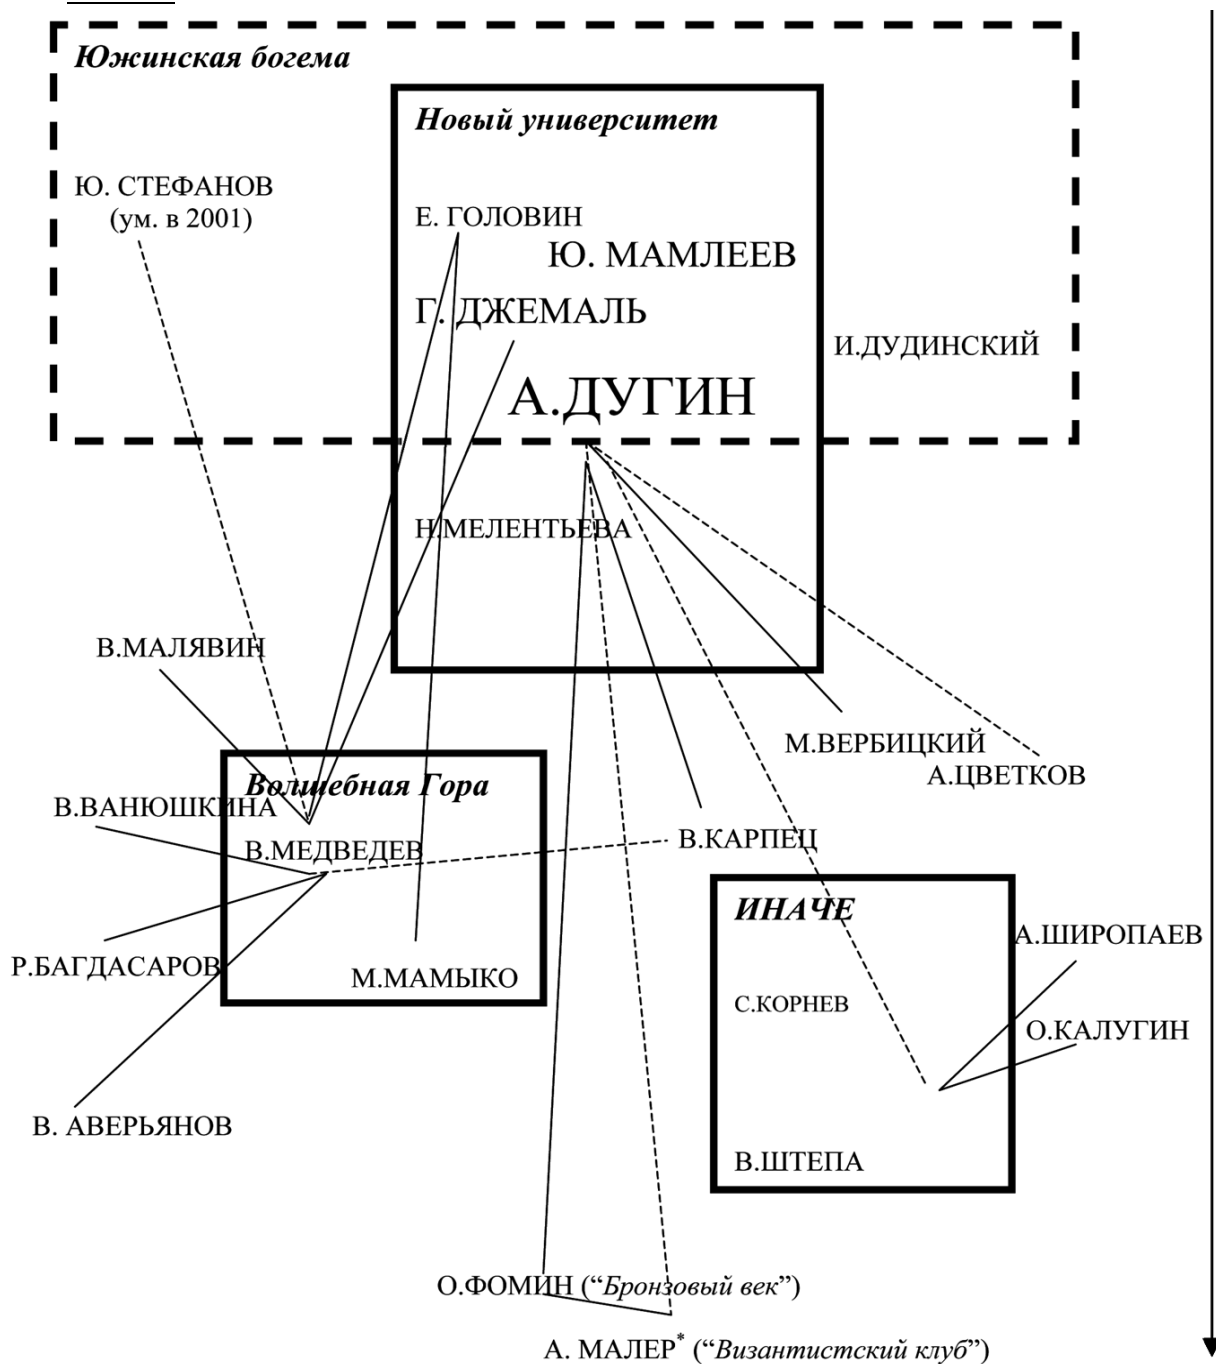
Южинская богема

Новый университет

Ю. СТЕФАНОВ (ум. в 2001)

Е. ГОЛОВИН

Ю. МАМЛЕЕВ

Г. ДЖЕМАЛЬ

И.ДУДИНСКИЙ

А.ДУГИН

Н.МЕЛЕНТЬЕВА

В.МАЛЯВИН

М.ВЕРБИЦКИЙ

А.ЦВЕТКОВ

Волшебная Гора

В.ВАНЮШКИНА

В.МЕДВЕДЕВ

В.КАРПЕЦ

ИНАЧЕ

А.ШИРОПАЕВ

Р.БАГДАСАРОВ

М.МАМЫКО

С.КОРНЕВ

О.КАЛУГИН

В. АВЕРЬЯНОВ

В.ШТЕПА

О.ФОМИН ("Бронзовый век")

А. МАЛЕР$^*$ ("Византистский клуб")